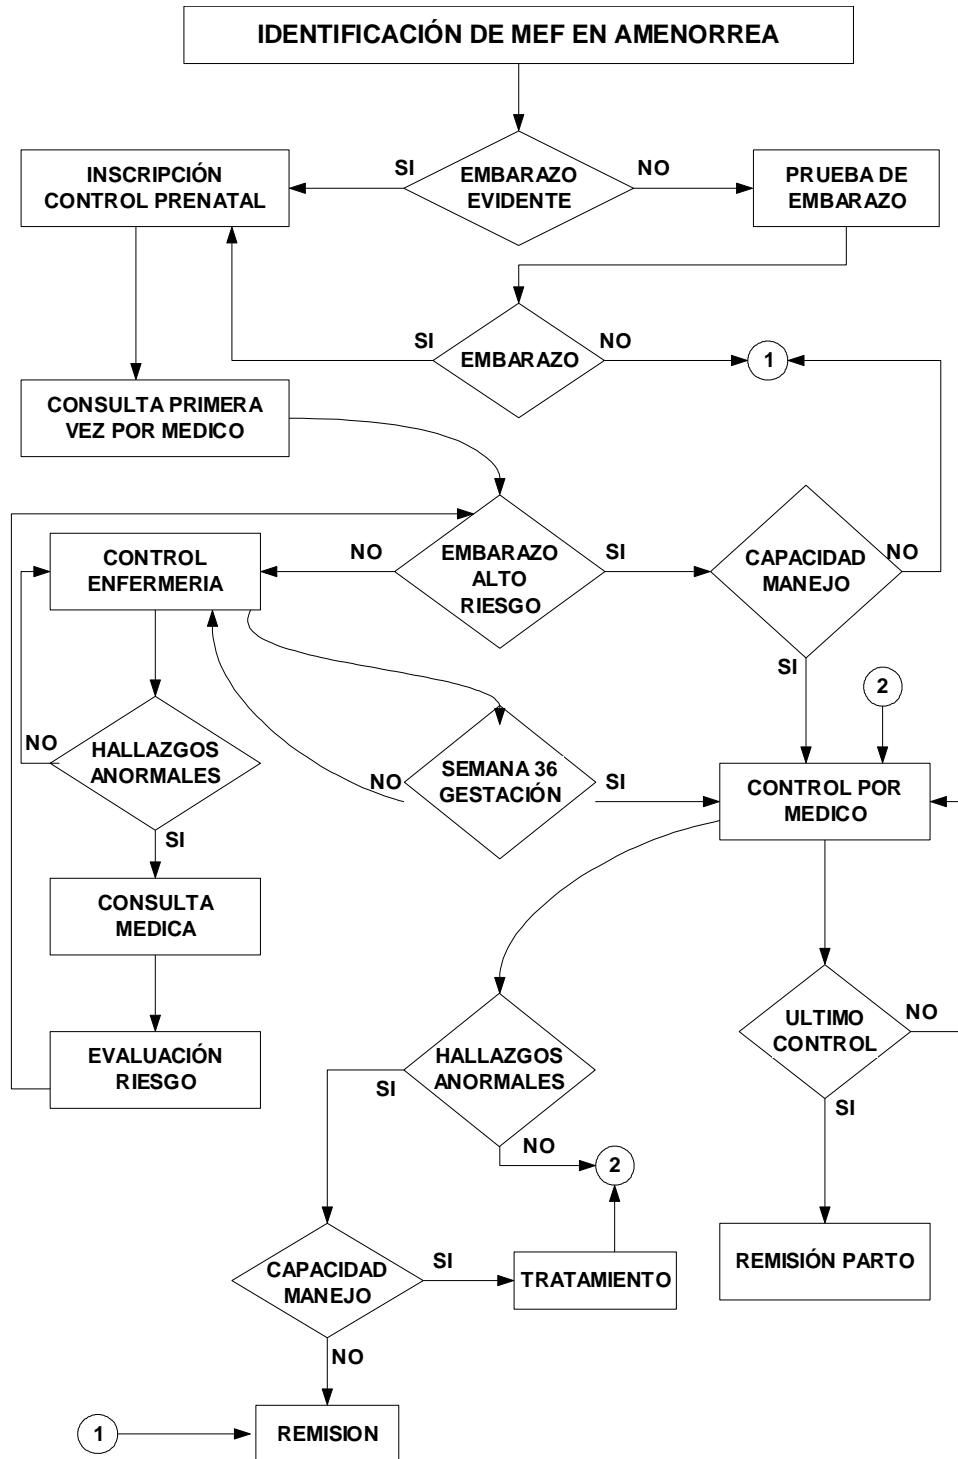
IDENTIFICACIÓN DE MEF EN AMENORREA

INSCRIPCIÓN CONTROL PRENATAL

SI

EMBARAZO EVIDENTE

NO

PRUEBA DE EMBARAZO

SI

EMBARAZO

NO

1

CONSULTA PRIMERA VEZ POR MEDICO

CONTROL ENFERMERIA

NO

EMBARAZO ALTO RIESGO

SI

CAPACIDAD MANEJO

NO

SI

2

NO

HALLAZGOS ANORMALES

NO

SEMANA 36 GESTACIÓN

SI

CONTROL POR MEDICO

SI

CONSULTA MEDICA

EVALUACIÓN RIESGO

HALLAZGOS ANORMALES

SI

NO

2

ULTIMO CONTROL

NO

SI

CAPACIDAD MANEJO

SI

TRATAMIENTO

REMISIÓN PARTO

NO

1

REMISION